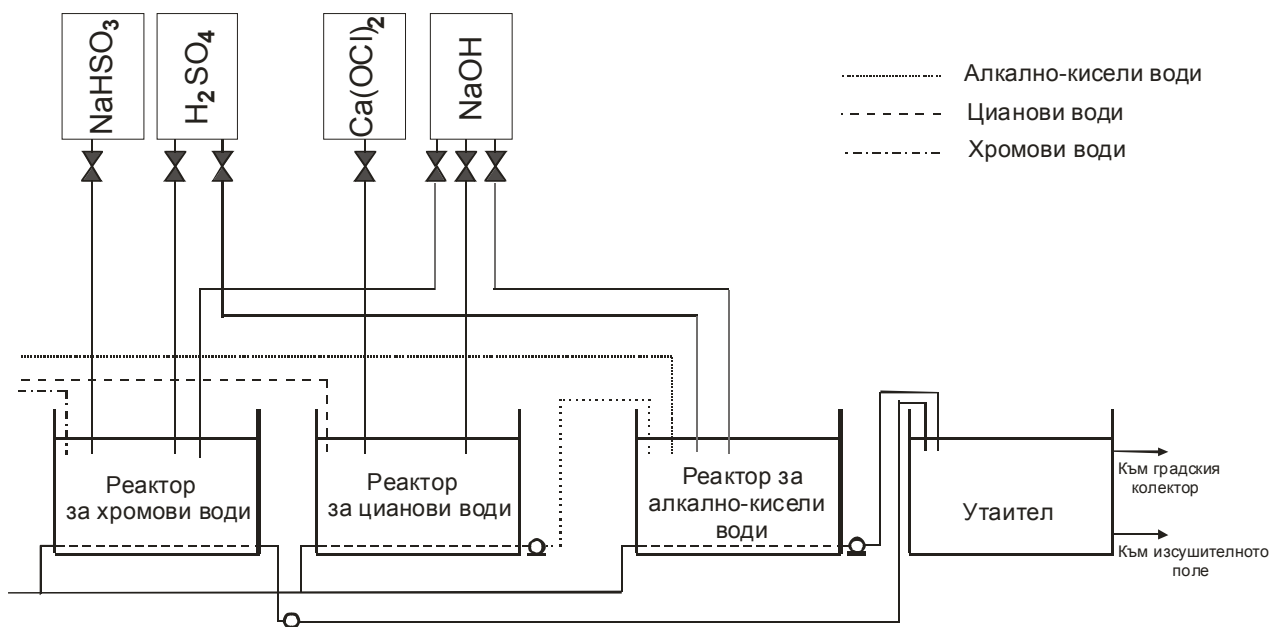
$NaHSO_3$

$H_2SO_4$

$Ca(OCl)_2$

NaOH

Алкално-кисели води

Цианови води

Хромови води

Реактор за хромови води

Реактор за цианови води

Реактор за алкално-кисели води

Утаител

Към градския колектор

Към изсушителното поле